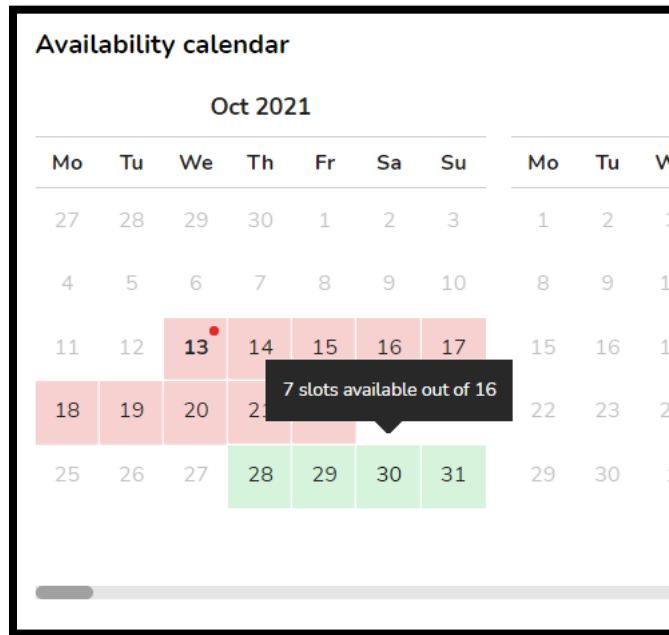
Availability calendar

Oct 2021

| Mo | Tu | We | Th | Fr | Sa | Su |
|---|---|---|---|---|---|---|
| 27 | 28 | 29 | 30 | 1 | 2 | 3 |
| 4 | 5 | 6 | 7 | 8 | 9 | 10 |
| 11 | 12 | 13 | 14 | 15 | 16 | 17 |
| 18 | 19 | 20 | 21 | | | |
| 25 | 26 | 27 | 28 | 29 | 30 | 31 |

7 slots available out of 16

| Mo | Tu | W |
|---|---|---|
| 1 | 2 | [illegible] |
| 8 | 9 | 1 |
| 15 | 16 | 1 |
| 22 | 23 | 2 |
| 29 | 30 | |